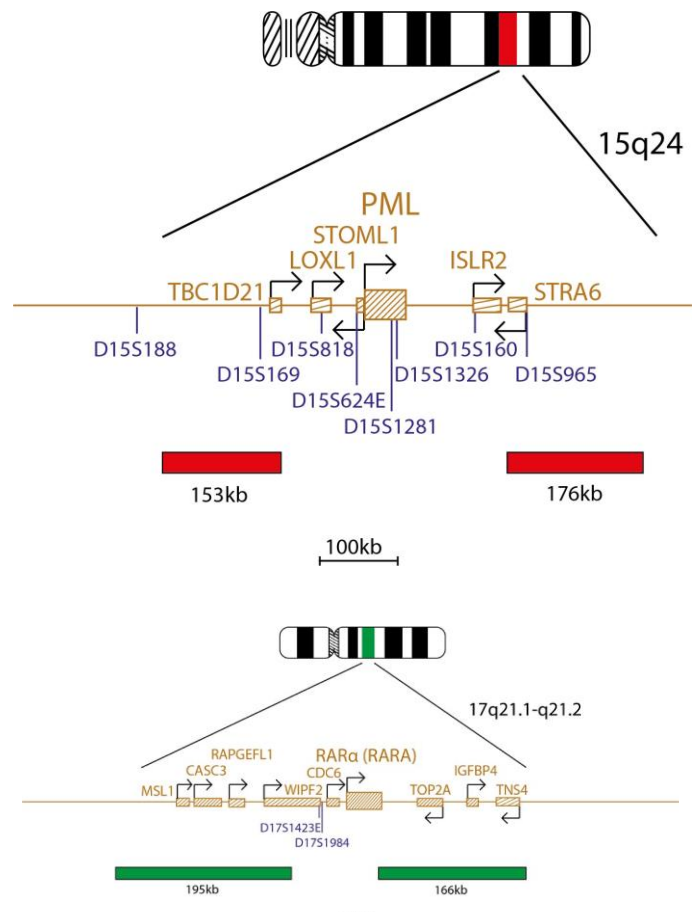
15q24

PML
STOML1
LOXL1
TBC1D21
ISLR2
STRA6

D15S188
D15S169
D15S818
D15S624E
D15S1281
D15S1326
D15S160
D15S965

153kb
176kb

100kb

17q21.1-q21.2

RAPGEFL1
RARα (RARA)
CASC3
CDC6
IGFBP4
MSL1
WIPF2
TOP2A
TNS4
D17S1423E
D17S1984

195kb
166kb